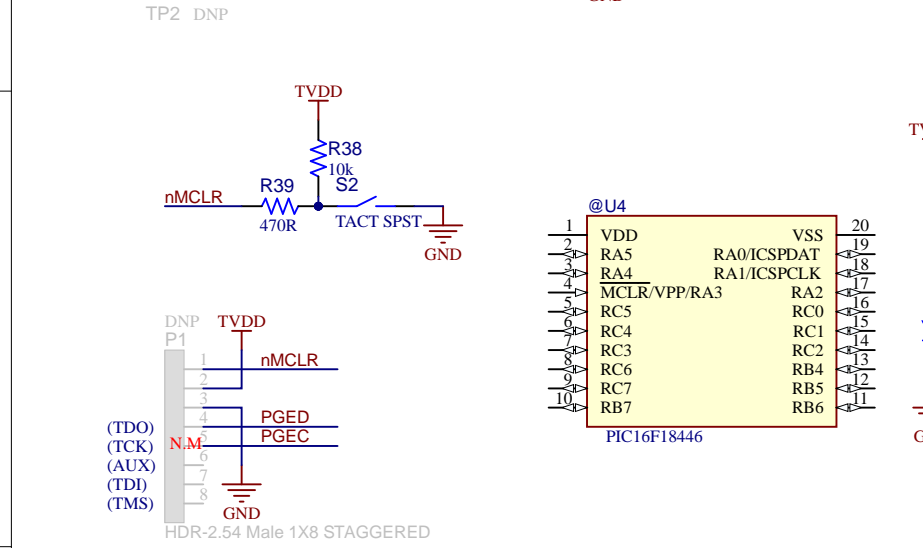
TP2 DNP

TVDD
R38
10k
S2
nMCLR
R39
470R
TACT SPST
GND

@U4
1 VDD
2 RA5
3 RA4
4 MCLR/VPP/RA3
5 RC5
6 RC4
7 RC3
8 RC6
9 RC7
10 RB7
VSS 20
RA0/ICSPDAT 19
RA1/ICSPCLK 18
RA2 17
RC0 16
RC1 15
RC2 14
RB4 13
RB5 12
RB6 11
PIC16F18446

DNP
P1
TVDD
1
2
3
4
5
6
7
8
nMCLR
PGED
PGEC
(TDO)
(TCK)
(AUX)
(TDI)
(TMS)
N.M
GND
HDR-2.54 Male 1X8 STAGGERED